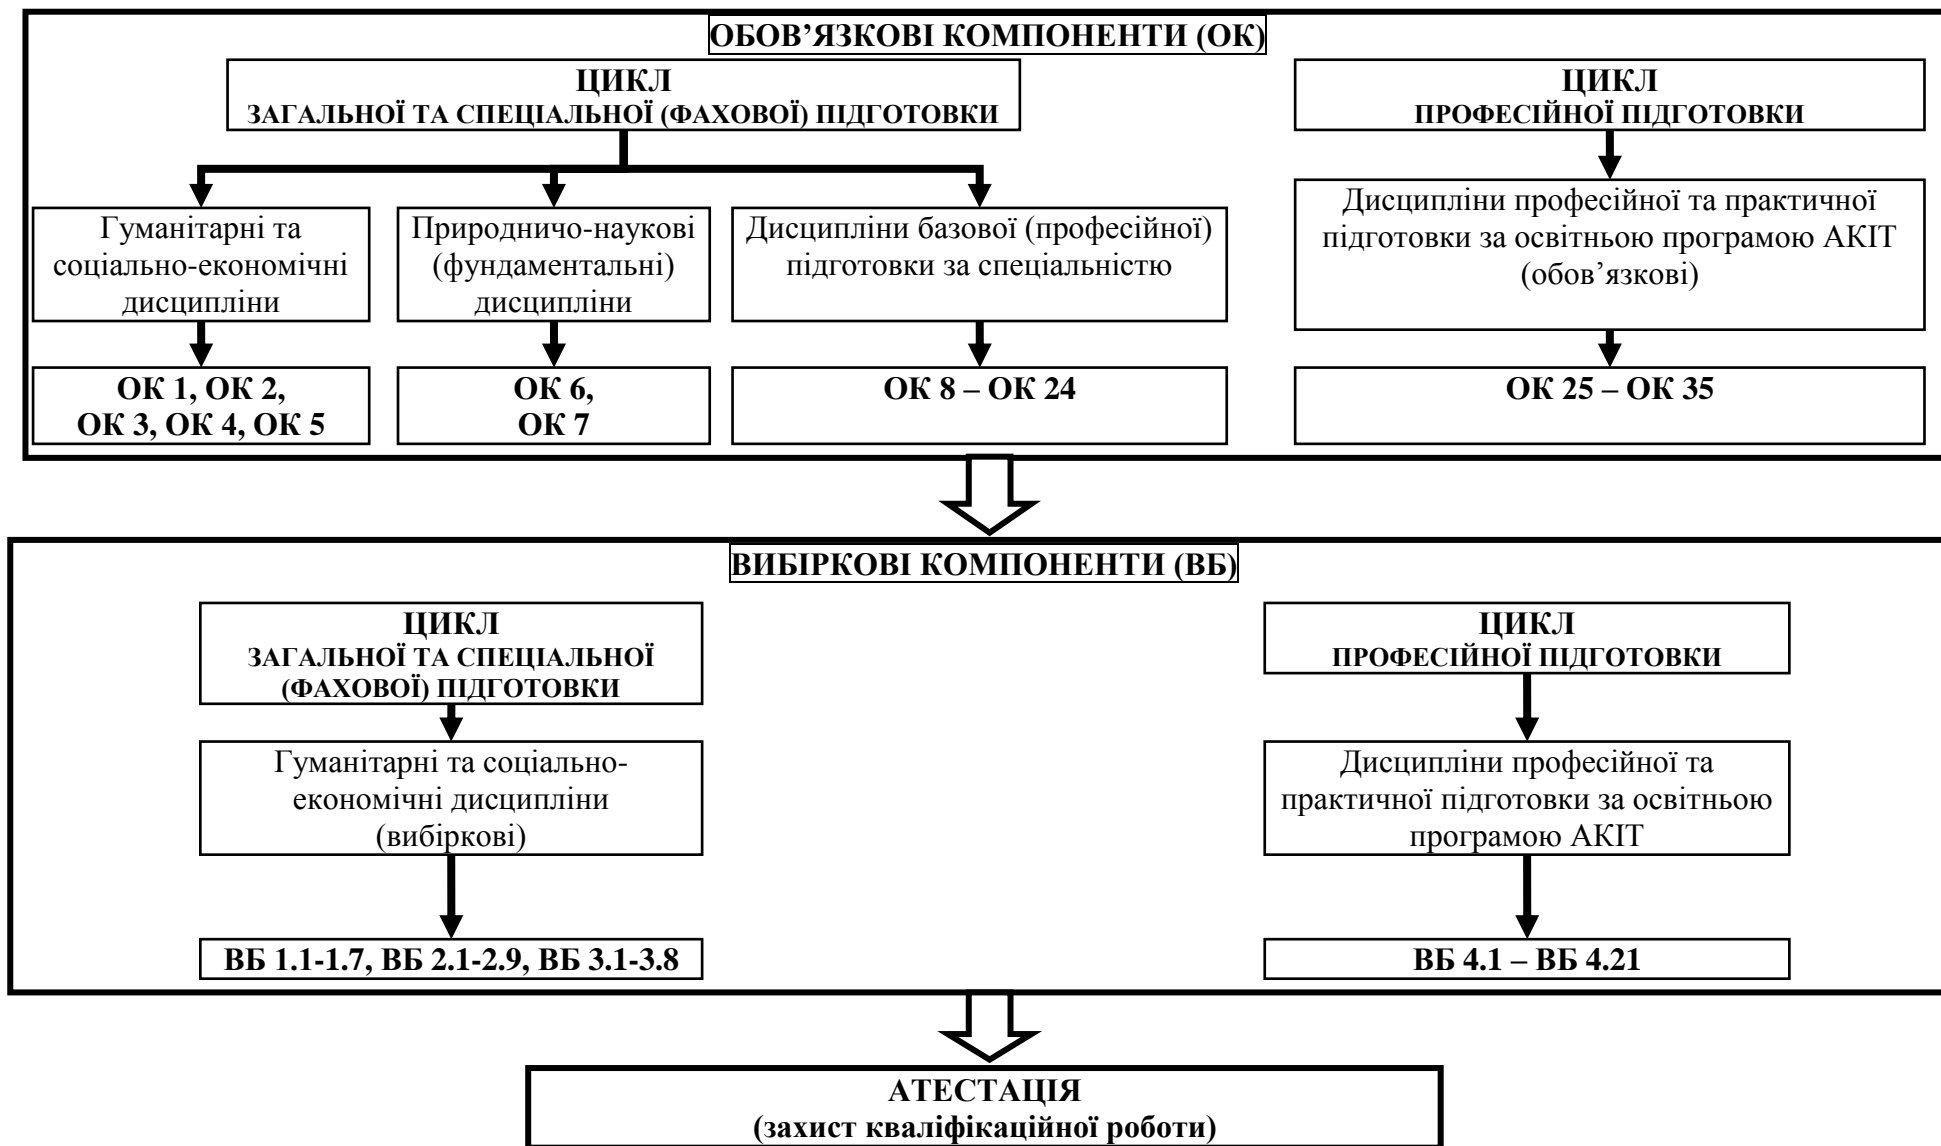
ОБОВ'ЯЗКОВІ КОМПОНЕНТИ (ОК)

ЦИКЛ
ЗАГАЛЬНОЇ ТА СПЕЦІАЛЬНОЇ (ФАХОВОЇ) ПІДГОТОВКИ

Гуманітарні та соціально-економічні дисципліни

ОК 1, ОК 2, ОК 3, ОК 4, ОК 5

Природничо-наукові (фундаментальні) дисципліни

ОК 6, ОК 7

Дисципліни базової (професійної) підготовки за спеціальністю

ОК 8 – ОК 24

ЦИКЛ
ПРОФЕСІЙНОЇ ПІДГОТОВКИ

Дисципліни професійної та практичної підготовки за освітньою програмою АКІТ (обов'язкові)

ОК 25 – ОК 35

ВИБІРКОВІ КОМПОНЕНТИ (ВБ)

ЦИКЛ
ЗАГАЛЬНОЇ ТА СПЕЦІАЛЬНОЇ (ФАХОВОЇ) ПІДГОТОВКИ

Гуманітарні та соціально-економічні дисципліни (вибіркові)

ВБ 1.1-1.7, ВБ 2.1-2.9, ВБ 3.1-3.8

ЦИКЛ
ПРОФЕСІЙНОЇ ПІДГОТОВКИ

Дисципліни професійної та практичної підготовки за освітньою програмою АКІТ

ВБ 4.1 – ВБ 4.21

АТЕСТАЦІЯ
(захист кваліфікаційної роботи)